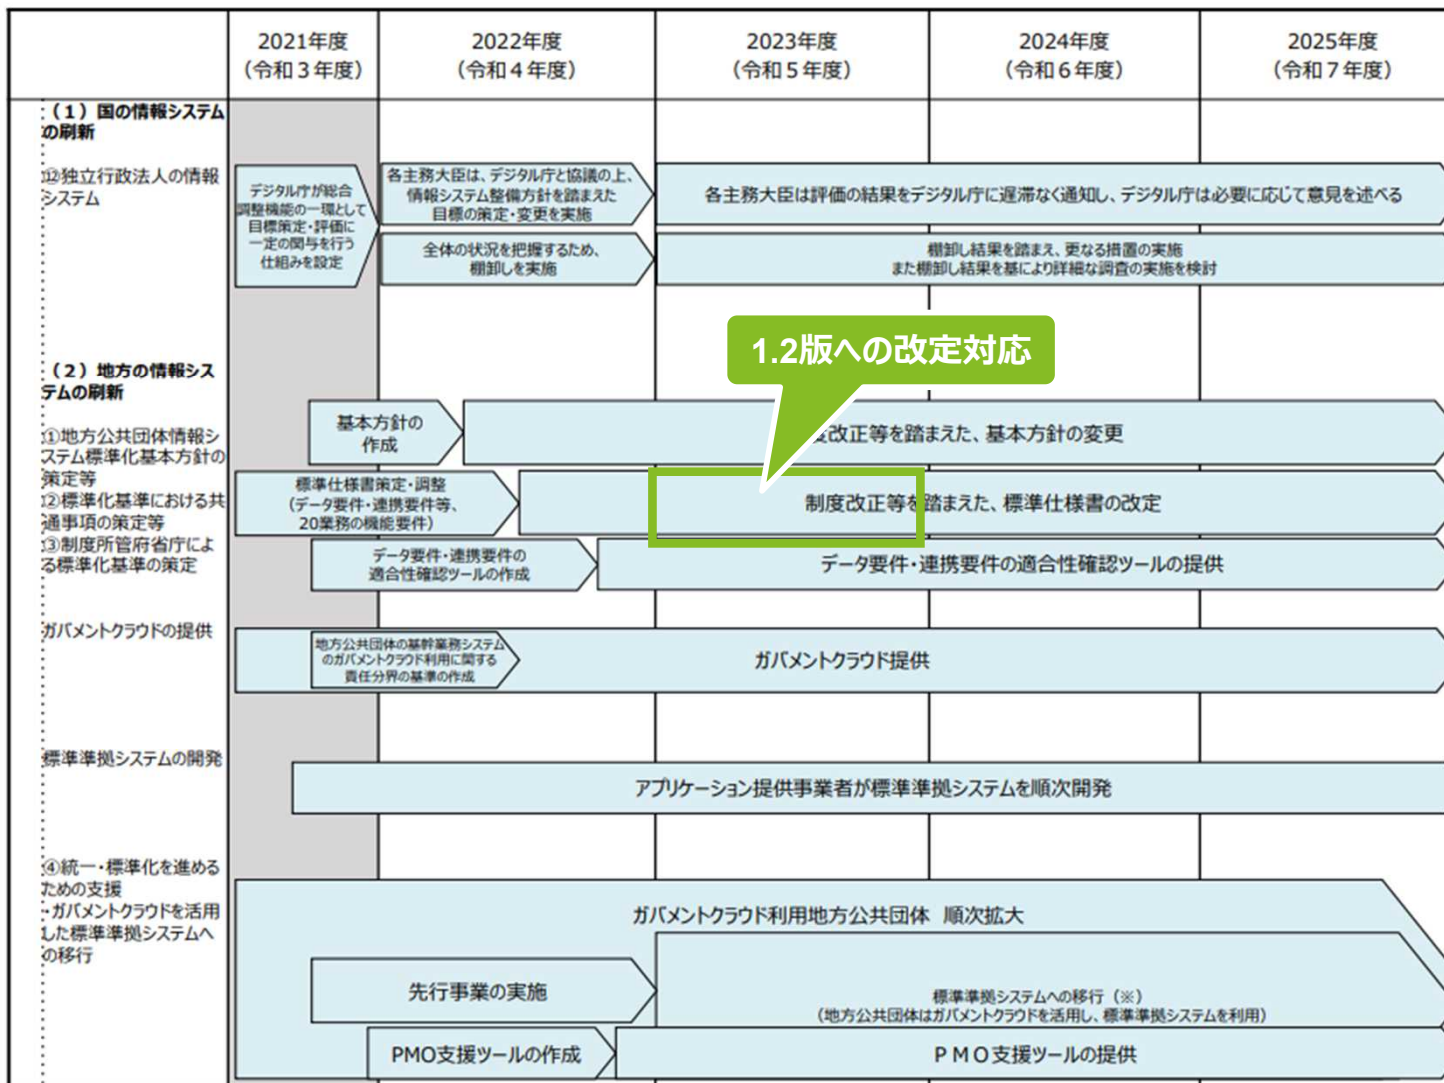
| | 2021年度（令和３年度） | 2022年度（令和４年度） | 2023年度（令和５年度） | 2024年度（令和６年度） | 2025年度（令和７年度） |
|---|---|---|---|---|---|

（１）国の情報システムの刷新

②独立行政法人の情報システム

デジタル庁が総合調整機能の一環として目標策定・評価に一定の関与を行う仕組みを設定

各主務大臣は、デジタル庁と協議の上、情報システム整備方針を踏まえた目標の策定・変更を実施

各主務大臣は評価の結果をデジタル庁に遅滞なく通知し、デジタル庁は必要に応じて意見を述べる

全体の状況を把握するため、棚卸しを実施

棚卸し結果を踏まえ、更なる措置の実施また棚卸し結果を基により詳細な調査の実施を検討

1.2版への改定対応

（２）地方の情報システムの刷新

①地方公共団体情報システム標準化基本方針の策定等
②標準化基準における共通事項の策定等
③制度所管府省庁による標準化基準の策定

基本方針の作成

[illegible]改正等を踏まえた、基本方針の変更

標準仕様書策定・調整（データ要件・連携要件等、20業務の機能要件）

制度改正等を踏まえた、標準仕様書の改定

データ要件・連携要件の適合性確認ツールの作成

データ要件・連携要件の適合性確認ツールの提供

ガバメントクラウドの提供

地方公共団体の基幹業務システムのガバメントクラウド利用に関する責任分界の基準の作成

ガバメントクラウド提供

標準準拠システムの開発

アプリケーション提供事業者が標準準拠システムを順次開発

④統一・標準化を進めるための支援
・ガバメントクラウドを活用した標準準拠システムへの移行

ガバメントクラウド利用地方公共団体　順次拡大

先行事業の実施

標準準拠システムへの移行（※）（地方公共団体はガバメントクラウドを活用し、標準準拠システムを利用）

PMO支援ツールの作成

ＰＭＯ支援ツールの提供